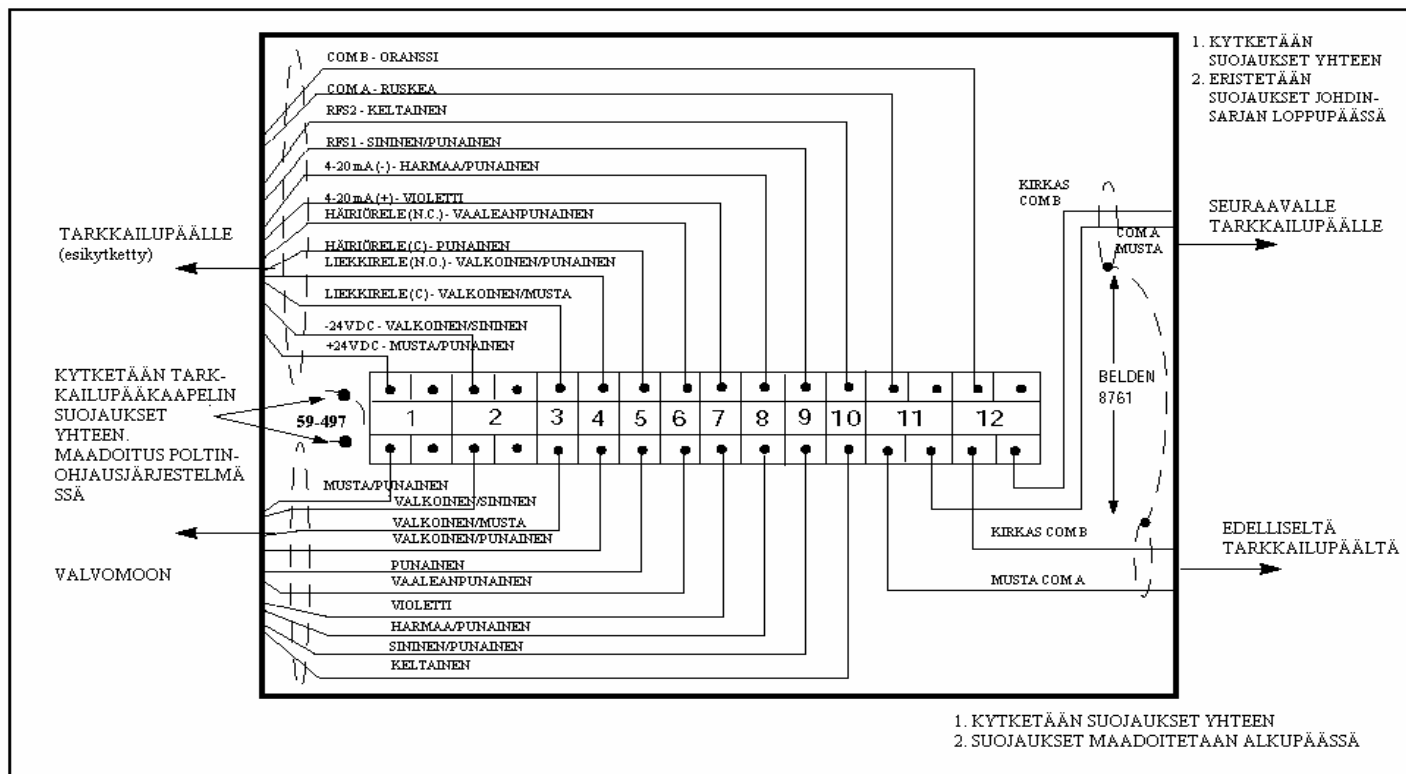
1. KYTKETÄÄN SUOJAUKSET YHTEEN
2. ERISTETÄÄN SUOJAUKSET JOHDINSARJAN LOPPUPÄÄSSÄ

COM B - ORANSSI
COM A - RUSKEA
RFS2 - KELTAINEN
RFS1 - SININEN/PUNAINEN
4-20 mA (-) - HARMAA/PUNAINEN
4-20 mA (+) - VIOLETTI
HÄIRIÖRELE (N.C.) - VAALEANPUNAINEN
HÄIRIÖRELE (C) - PUNAINEN
LIEKKIRELE (N.O.) - VALKOINEN/PUNAINEN
LIEKKIRELE (C) - VALKOINEN/MUSTA
-24VDC - VALKOINEN/SININEN
+24VDC - MUSTA/PUNAINEN

TARKKAILUPÄÄLLE
(esikytketty)

KIRKAS COM B
COM A MUSTA

SEURAAVALLE TARKKAILUPÄÄLLE

KYTKETÄÄN TARKKAILUPÄÄKAAPELIN SUOJAUKSET YHTEEN. MAADOITUS POLTINOHJAUSJÄRJESTELMÄSSÄ

59-497

1 2 3 4 5 6 7 8 9 10 11 12

BELDEN 8761

MUSTA/PUNAINEN
VALKOINEN/SININEN
VALKOINEN/MUSTA
VALKOINEN/PUNAINEN
PUNAINEN
VAALEANPUNAINEN
VIOLETTI
HARMAA/PUNAINEN
SININEN/PUNAINEN
KELTAINEN

VALVOMOON

KIRKAS COM B
MUSTA COM A

EDELLISELTÄ TARKKAILUPÄÄLTÄ

1. KYTKETÄÄN SUOJAUKSET YHTEEN
2. SUOJAUKSET MAADOITETAAN ALKUPÄÄSSÄ